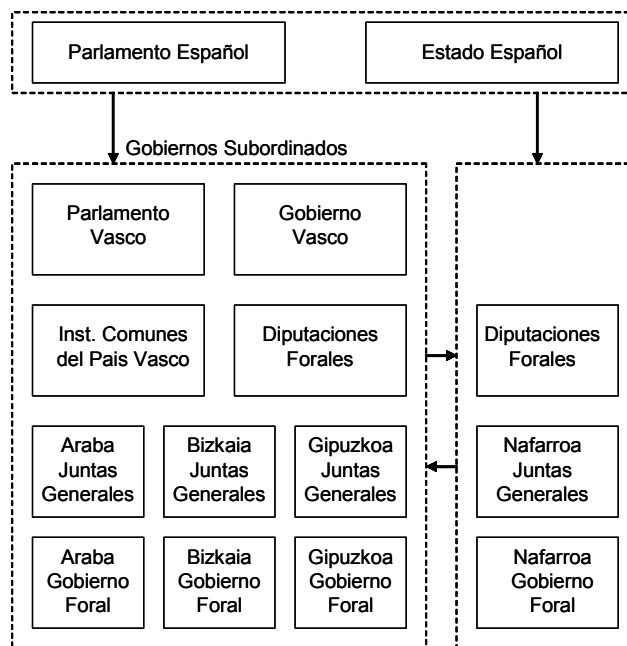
Parlamento Español

Estado Español

Gobiernos Subordinados

Parlamento Vasco

Gobierno Vasco

Inst. Comunes del Pais Vasco

Diputaciones Forales

Diputaciones Forales

Araba Juntas Generales

Bizkaia Juntas Generales

Gipuzkoa Juntas Generales

Nafarroa Juntas Generales

Araba Gobierno Foral

Bizkaia Gobierno Foral

Gipuzkoa Gobierno Foral

Nafarroa Gobierno Foral